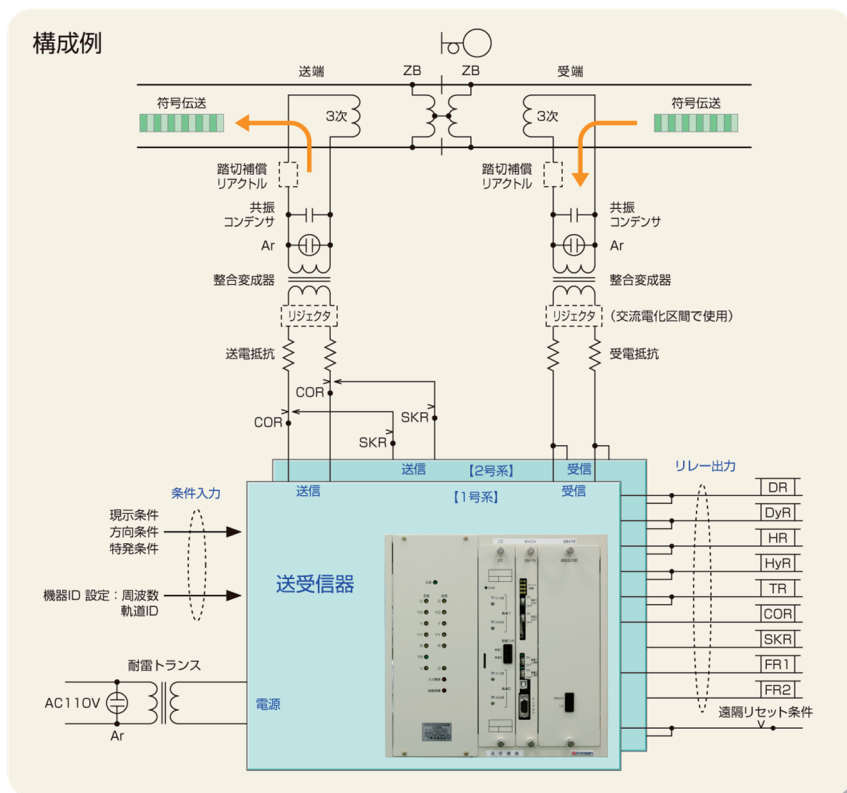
構成例

送端 ZB ZB 受端

符号伝送 3次 3次 符号伝送

踏切補償
リアクトル

踏切補償
リアクトル

共振
コンデンサ

共振
コンデンサ

Ar Ar

整合変成器 整合変成器

リジェクタ リジェクタ （交流電化区間で使用）

送電抵抗 受電抵抗

COR

COR

SKR

SKR

送信 【2号系】 受信

リレー出力

条件入力

送信 【1号系】 受信

DR

DyR

HR

HyR

TR

COR

SKR

FR1

FR2

現示条件
方向条件
特発条件

送受信器

機器ID 設定：周波数
軌道ID

耐雷トランス

AC110V

Ar

電源

遠隔リセット条件